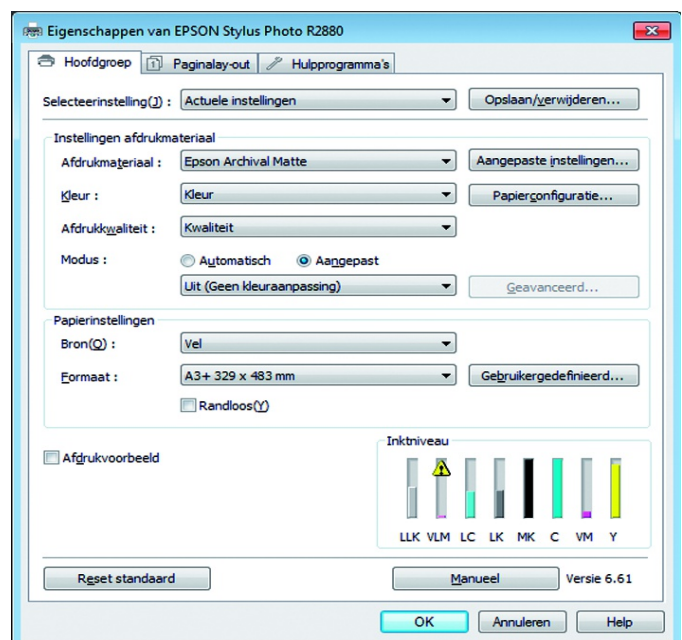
Eigenschappen van EPSON Stylus Photo R2880

Hoofdgroep
Paginalay-out
Hulpprogramma's

Selecteerinstelling(J) : Actuele instellingen
Opslaan/verwijderen...

Instellingen afdrukmateriaal
Afdrukmateriaal : Epson Archival Matte
Aangepaste instellingen...
Kleur : Kleur
Papierconfiguratie...
Afdrukkwaliteit : Kwaliteit
Modus : Automatisch Aangepast
Uit (Geen kleuraanpassing)
Geavanceerd...

Papierinstellingen
Bron(O) : Vel
Formaat : A3+ 329 x 483 mm
Gebruikergedefinieerd...
Randloos(Y)

Afdrukvoorbeeld

Inktniveau
LLK VLM LC LK MK C VM Y

Reset standaard
Manueel
Versie 6.61

OK
Annuleren
Help